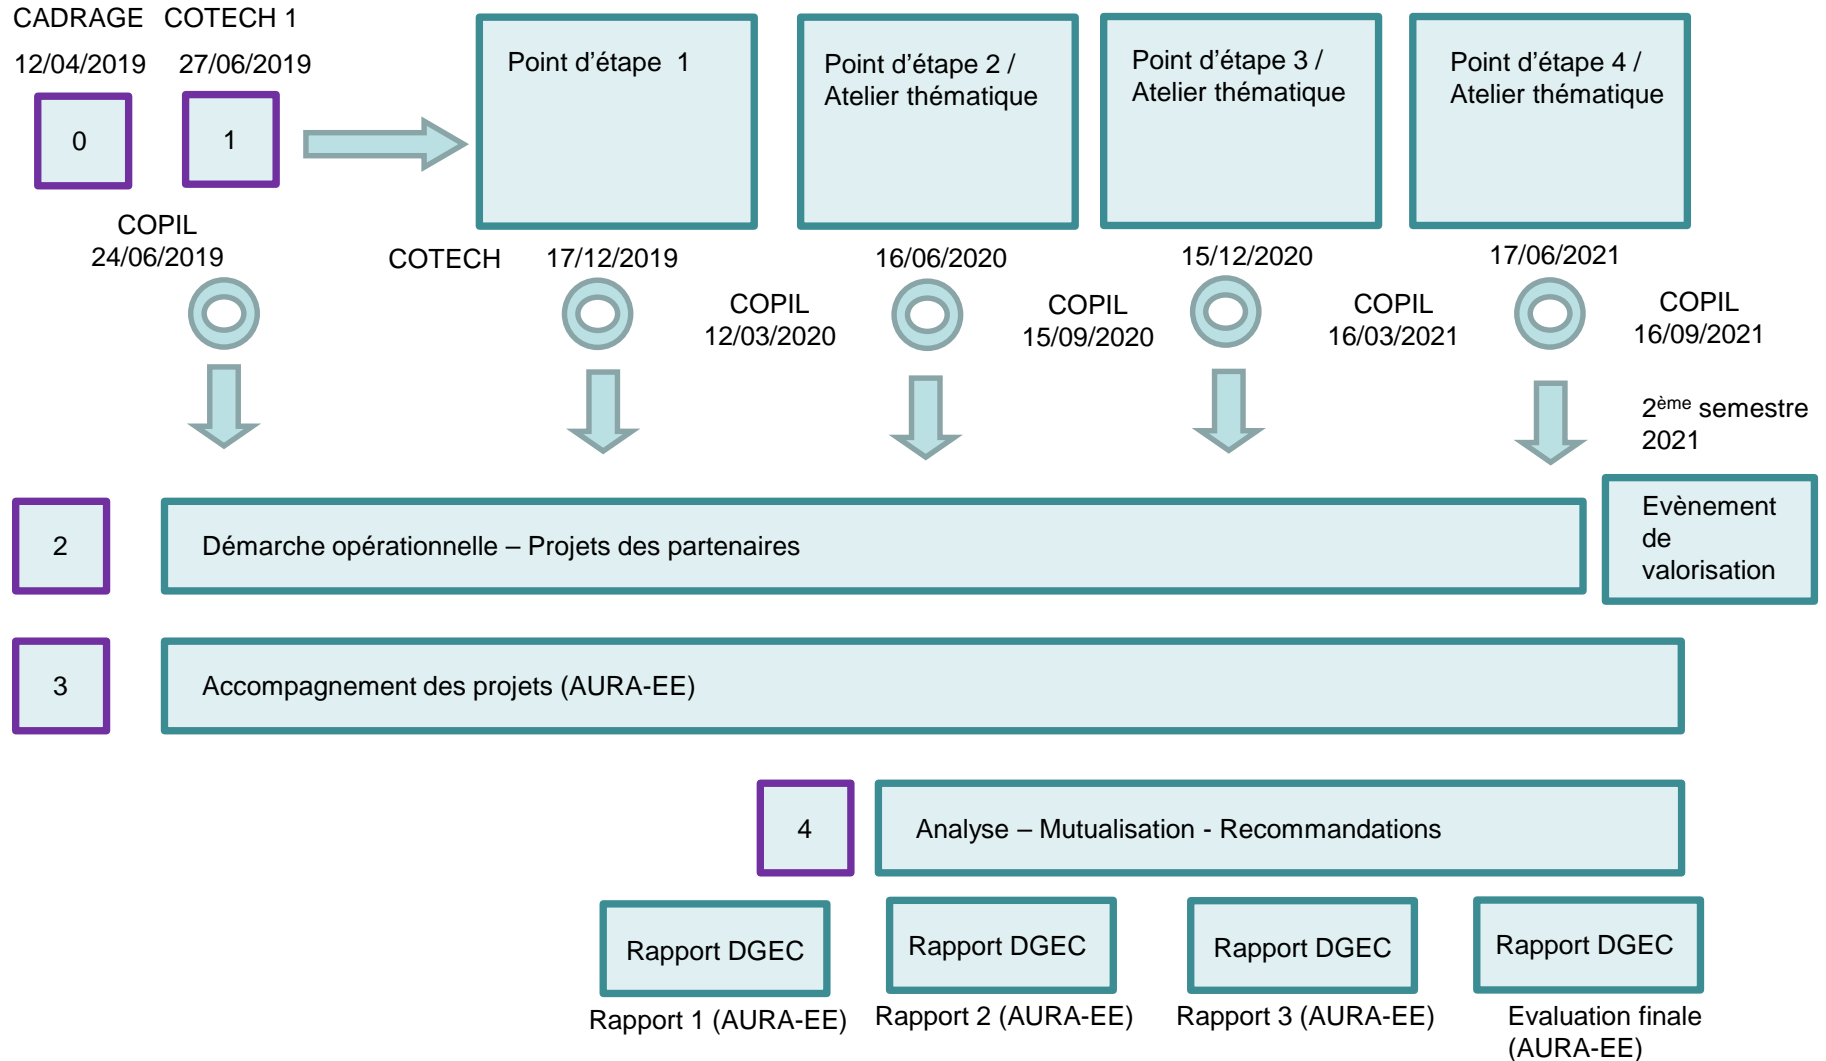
CADRAGE COTECH 1

12/04/2019 27/06/2019

0

1

Point d’étape 1

Point d’étape 2 / Atelier thématique

Point d’étape 3 / Atelier thématique

Point d’étape 4 / Atelier thématique

COPIL 24/06/2019

COTECH 17/12/2019

COPIL 12/03/2020

16/06/2020

COPIL 15/09/2020

15/12/2020

COPIL 16/03/2021

17/06/2021

COPIL 16/09/2021

2$^{ème}$ semestre 2021

2

Démarche opérationnelle – Projets des partenaires

Evènement de valorisation

3

Accompagnement des projets (AURA-EE)

4

Analyse – Mutualisation - Recommandations

Rapport DGEC

Rapport DGEC

Rapport DGEC

Rapport DGEC

Rapport 1 (AURA-EE)

Rapport 2 (AURA-EE)

Rapport 3 (AURA-EE)

Evaluation finale (AURA-EE)